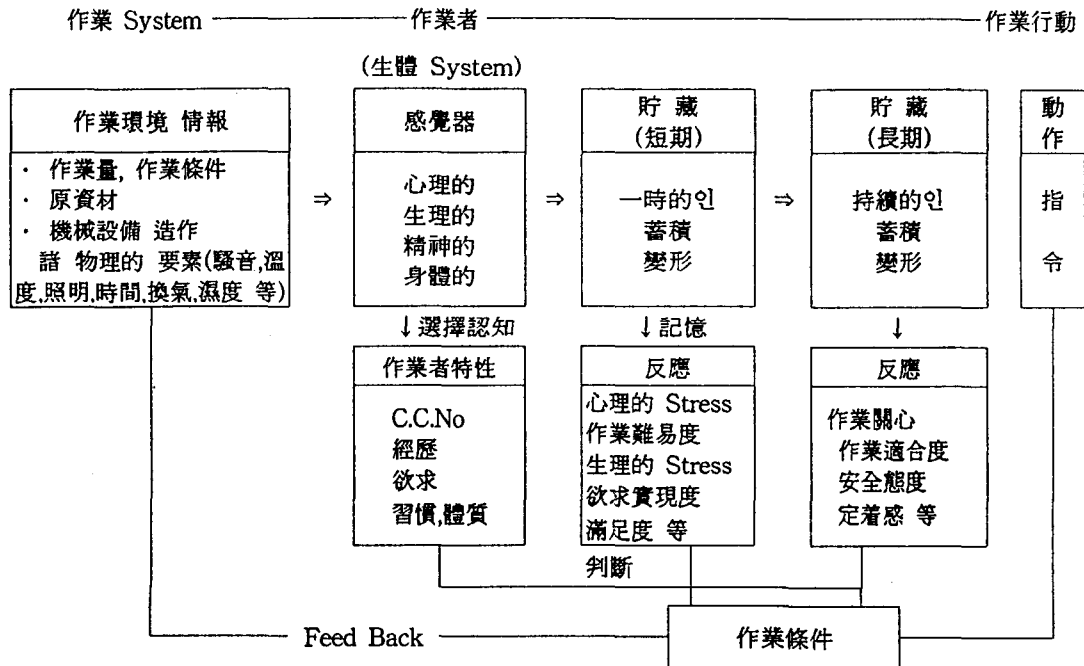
作業 System —— 作業者 —— 作業行動

(生體 System)

作業環境 情報

· 作業量, 作業條件
· 原資材
· 機械設備 造作
諸 物理的 要素(騷音,溫度,照明,時間,換氣,濕度 等)

⇒

感覺器

心理的
生理的
精神的
身體的

⇒

貯 藏
(短期)

一時的인
蓄積
變形

⇒

貯 藏
(長期)

持續的인
蓄積
變形

動
作

指
令

↓選擇認知

作業者特性

C.C.No
經歷
欲求
習慣,體質

↓記憶

反應

心理的 Stress
作業難易度
生理的 Stress
欲求實現度
滿足度 等

↓

反應

作業關心
作業適合度
安全態度
定着感 等

判斷

Feed Back

作業條件